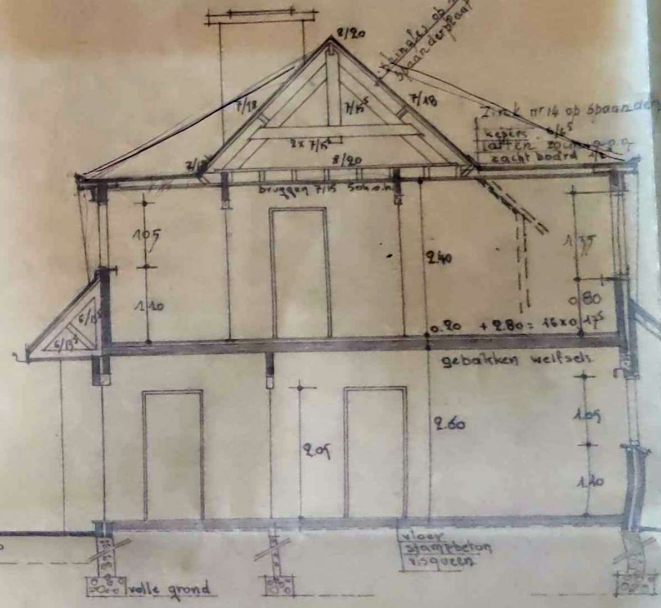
8/20
klingels op spanderplaat
7/18
7/15
7/18
Zink nr 14 op spaanderplaat
kepers 6/15
latten
zacht board
2x 7/15
2/18
8/20
bruggen 7/15 5cm h.h.
1.05
1.10
2.40
1.35
0.80
0.20 + 2.80 = 16 x 0.17.5
6/6
6/8
gebakken welfsel
2.60
2.05
1.05
1.40
vloer
stampbeton
visqueen
volle grond